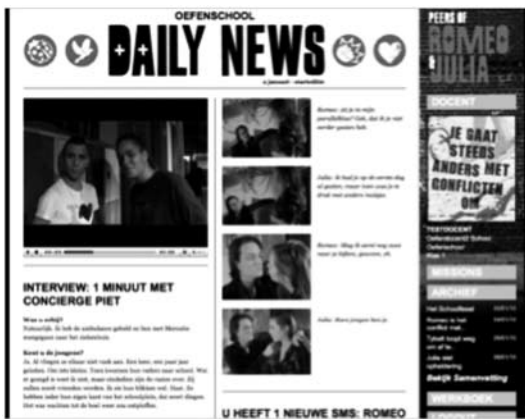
OEFENSCHOOL

DAILY NEWS

PEERS OF ROMEO & JULIA

DOCENT

JE GAAT STEEDS ANDERS MET CONFLICTEN OM

MISSIONS

ARCHIEF

INTERVIEW: 1 MINUUT MET CONCIERGE PIET

Wat is erbij?

Kent u de jongens?

Romeo: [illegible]

Julia: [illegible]

Romeo: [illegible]

Julia: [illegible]

Bekijk Samenvatting

WERKBOEK

U HEEFT 1 NIEUWE SMS: ROMEO